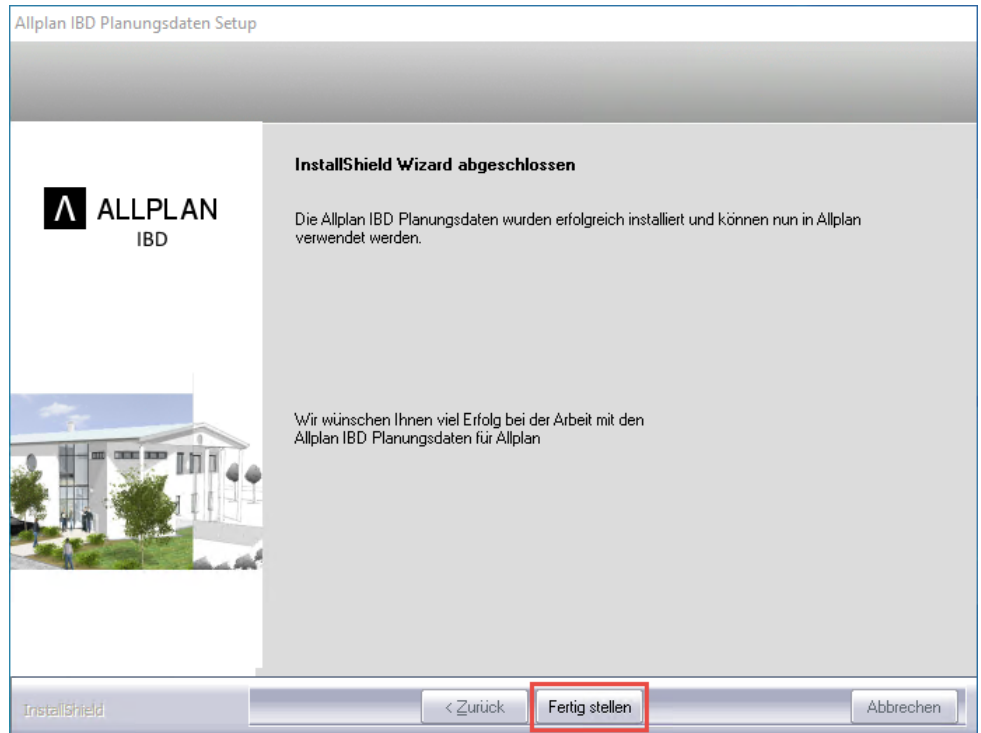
Allplan IBD Planungsdaten Setup

ALLPLAN
IBD

InstallShield Wizard abgeschlossen

Die Allplan IBD Planungsdaten wurden erfolgreich installiert und können nun in Allplan verwendet werden.

Wir wünschen Ihnen viel Erfolg bei der Arbeit mit den Allplan IBD Planungsdaten für Allplan

InstallShield

< Zurück

Fertig stellen

Abbrechen